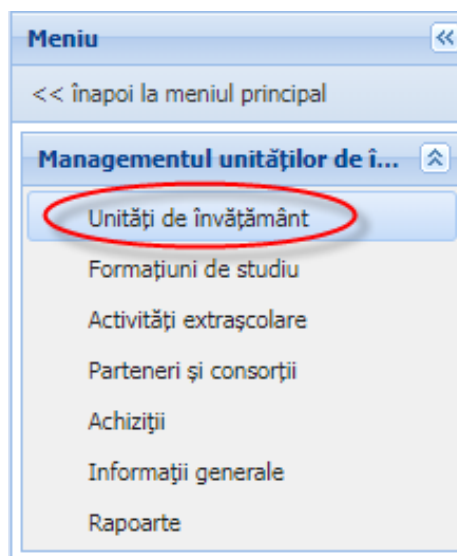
Meniu «

<< înapoi la meniul principal

Managementul unităţilor de î... «

Unităţi de învăţământ

Formaţiuni de studiu

Activităţi extraşcolare

Parteneri şi consorţii

Achiziţii

Informaţii generale

Rapoarte